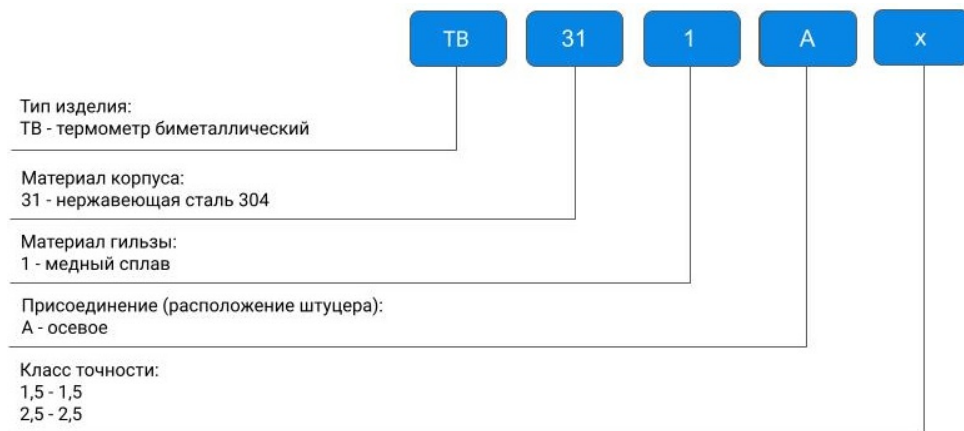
ТВ 31 1 А х

Тип изделия:
ТВ - термометр биметаллический

Материал корпуса:
31 - нержавеющая сталь 304

Материал гильзы:
1 - медный сплав

Присоединение (расположение штуцера):
А - осевое

Класс точности:
1,5 - 1,5
2,5 - 2,5